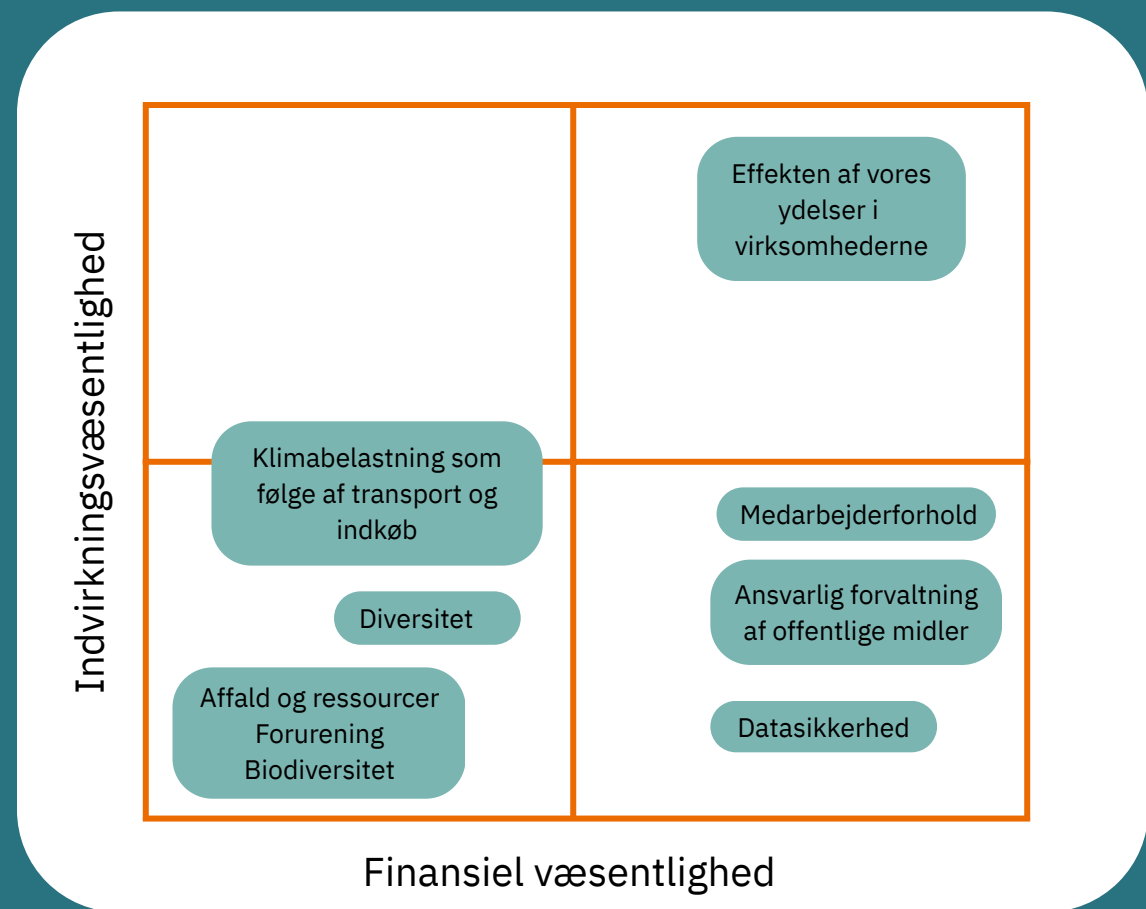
Indvirkningsvæsentlighed

Effekten af vores ydelser i virksomhederne

Klimabelastning som følge af transport og indkøb

Medarbejderforhold

Ansvarlig forvaltning af offentlige midler

Diversitet

Affald og ressourcer
Forurening
Biodiversitet

Datasikkerhed

Finansiel væsentlighed